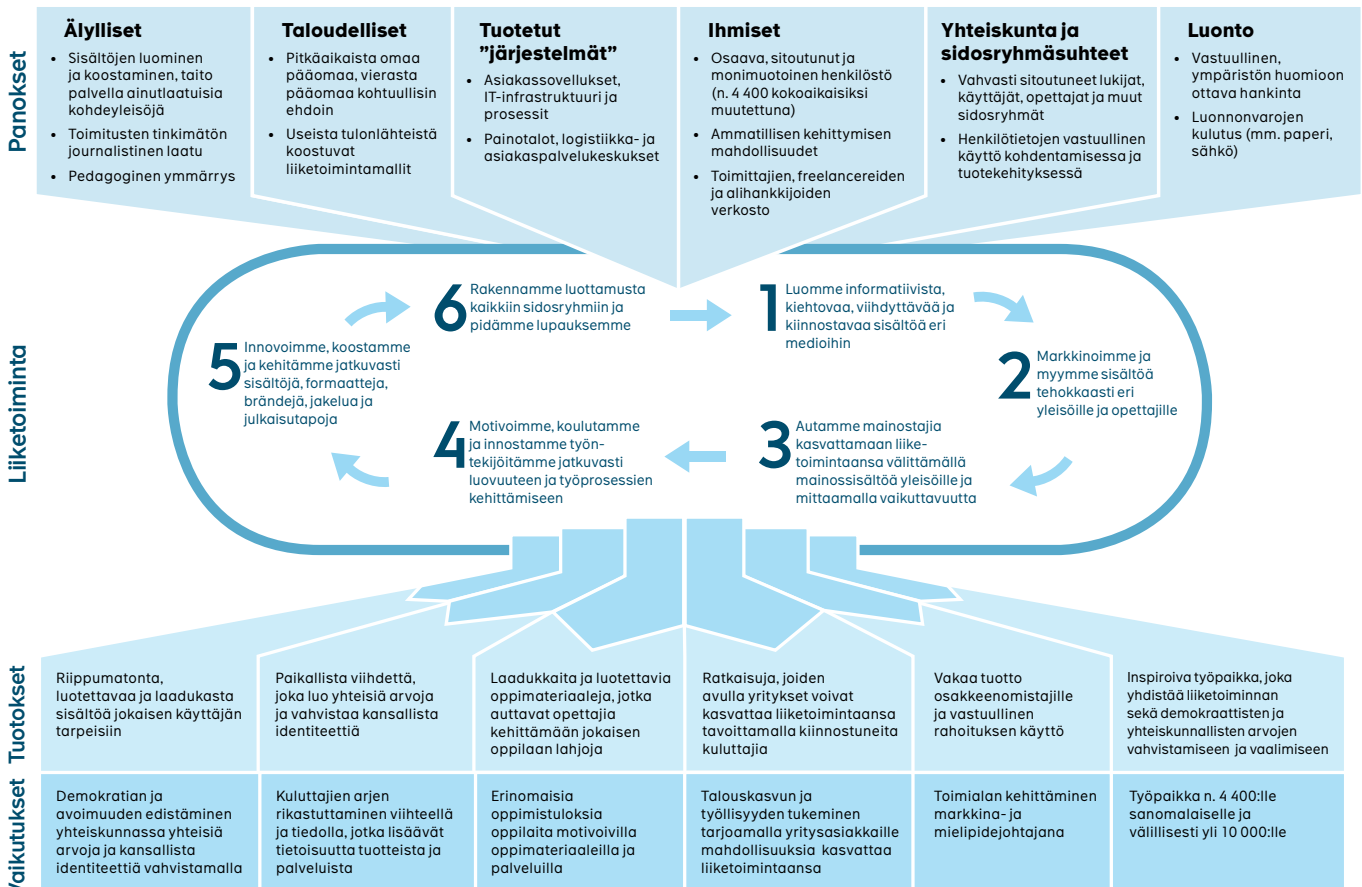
Panokset

Älylliset
- Sisältöjen luominen ja koostaminen, taito palvella ainutlaatuisia kohdeyleisöjä
- Toimitusten tinkimätön journalistinen laatu
- Pedagoginen ymmärrys

Taloudelliset
- Pitkäaikaista omaa pääomaa, vierasta pääomaa kohtuullisin ehdoin
- Useista tulonlähteistä koostuvat liiketoimintamallit

Tuotetut "järjestelmät"
- Asiakassovellukset, IT-infrastruktuuri ja prosessit
- Painotalot, logistiikka- ja asiakaspalvelukeskukset

Ihmiset
- Osaava, sitoutunut ja monimuotoinen henkilöstö (n. 4 400 kokoaikaisiksi muutettuna)
- Ammatillisen kehittymisen mahdollisuudet
- Toimittajien, freelancereiden ja alihankkijoiden verkosto

Yhteiskunta ja sidosryhmäsuhteet
- Vahvasti sitoutuneet lukijat, käyttäjät, opettajat ja muut sidosryhmät
- Henkilötietojen vastuullinen käyttö kohdentamisessa ja tuotekehityksessä

Luonto
- Vastuullinen, ympäristön huomioon ottava hankinta
- Luonnonvarojen kulutus (mm. paperi, sähkö)

Liiketoiminta

6 Rakennamme luottamusta kaikkiin sidosryhmiin ja pidämme lupauksemme

1 Luomme informatiivista, kiehtovaa, viihdyttävää ja kiinnostavaa sisältöä eri medioihin

5 Innovoimme, koostamme ja kehitämme jatkuvasti sisältöjä, formaatteja, brändejä, jakelua ja julkaisutapoja

2 Markkinoimme ja myymme sisältöä tehokkaasti eri yleisöille ja opettajille

4 Motivoimme, koulutamme ja innostamme työntekijöitämme jatkuvasti luovuuteen ja työprosessien kehittämiseen

3 Autamme mainostajia kasvattamaan liiketoimintaansa välittämällä mainossisältöä yleisöille ja mittaamalla vaikuttavuutta

Tuotokset

| Riippumatonta, luotettavaa ja laadukasta sisältöä jokaisen käyttäjän tarpeisiin | Paikallista viihdettä, joka luo yhteisiä arvoja ja vahvistaa kansallista identiteettiä | Laadukkaita ja luotettavia oppimateriaaleja, jotka auttavat opettajia kehittämään jokaisen oppilaan lahjoja | Ratkaisuja, joiden avulla yritykset voivat kasvattaa liiketoimintaansa tavoittamalla kiinnostuneita kuluttajia | Vakaa tuotto osakkeenomistajille ja vastuullinen rahoituksen käyttö | Inspiroiva työpaikka, joka yhdistää liiketoiminnan sekä demokraattisten ja yhteiskunnallisten arvojen vahvistamiseen ja vaalimiseen |
|---|---|---|---|---|---|

Vaikutukset

| Demokratian ja avoimuuden edistäminen yhteiskunnassa yhteisiä arvoja ja kansallista identiteettiä vahvistamalla | Kuluttajien arjen rikastuttaminen viihteellä ja tiedolla, jotka lisäävät tietoisuutta tuotteista ja palveluista | Erinomaisia oppimistuloksia oppilaita motivoivilla oppimateriaaleilla ja palveluilla | Talouskasvun ja työllisyyden tukeminen tarjoamalla yritysasiakkaille mahdollisuuksia kasvattaa liiketoimintaansa | Toimialan kehittäminen markkina- ja mielipidejohtajana | Työpaikka n. 4 400:lle sanomalaiselle ja välillisesti yli 10 000:lle |
|---|---|---|---|---|---|